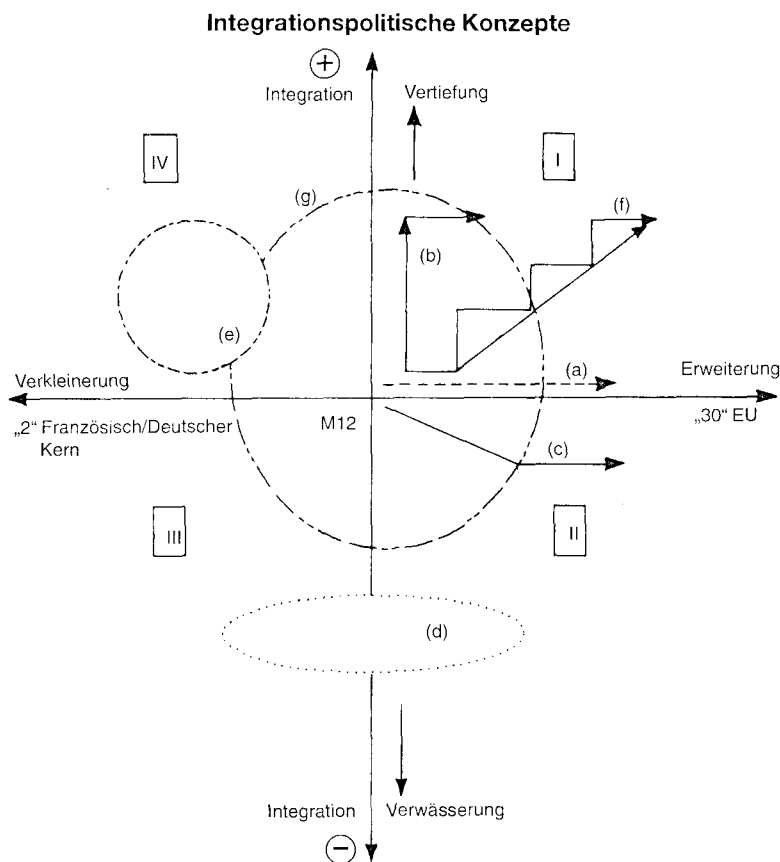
Integrationspolitische Konzepte

+
Integration

Vertiefung

IV

I

(g)

(f)

(b)

(e)

(a)

Verkleinerung

Erweiterung

„2“ Französisch/Deutscher Kern

M12

„30“ EU

(c)

III

II

(d)

Integration

Verwässerung

−